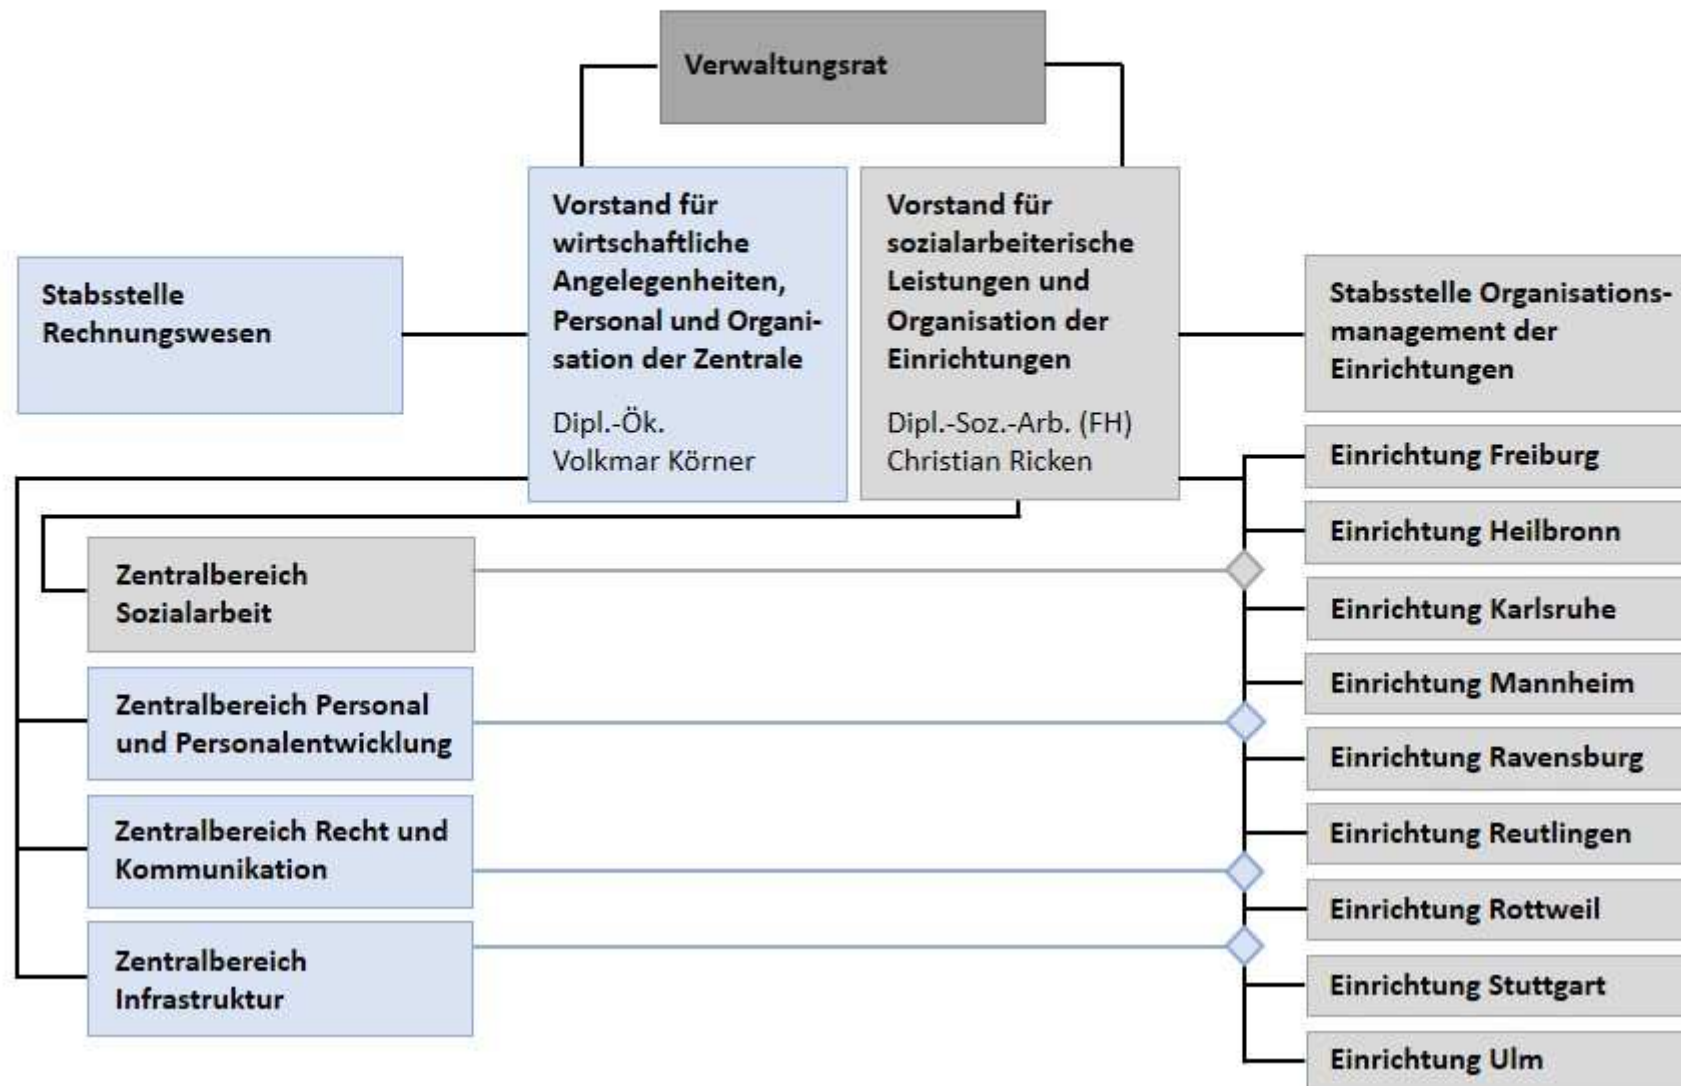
Verwaltungsrat

Stabsstelle Rechnungswesen

Vorstand für wirtschaftliche Angelegenheiten, Personal und Organisation der Zentrale

Dipl.-Ök.
Volkmar Körner

Vorstand für sozialarbeiterische Leistungen und Organisation der Einrichtungen

Dipl.-Soz.-Arb. (FH)
Christian Ricken

Stabsstelle Organisationsmanagement der Einrichtungen

Zentralbereich Sozialarbeit

Zentralbereich Personal und Personalentwicklung

Zentralbereich Recht und Kommunikation

Zentralbereich Infrastruktur

Einrichtung Freiburg

Einrichtung Heilbronn

Einrichtung Karlsruhe

Einrichtung Mannheim

Einrichtung Ravensburg

Einrichtung Reutlingen

Einrichtung Rottweil

Einrichtung Stuttgart

Einrichtung Ulm